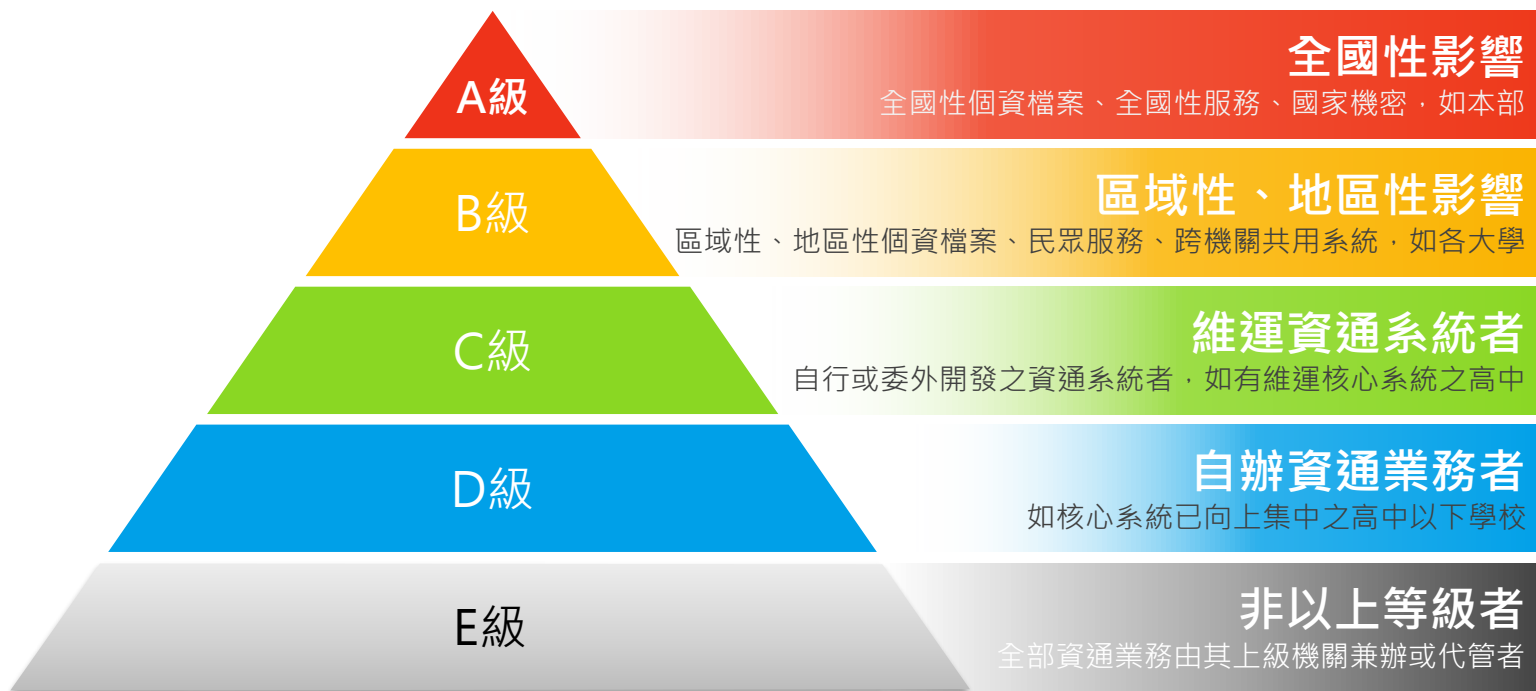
A級

全國性影響

全國性個資檔案、全國性服務、國家機密，如本部

B級

區域性、地區性影響

區域性、地區性個資檔案、民眾服務、跨機關共用系統，如各大學

C級

維運資通系統者

自行或委外開發之資通系統者，如有維運核心系統之高中

D級

自辦資通業務者

如核心系統已向上集中之高中以下學校

E級

非以上等級者

全部資通業務由其上級機關兼辦或代管者